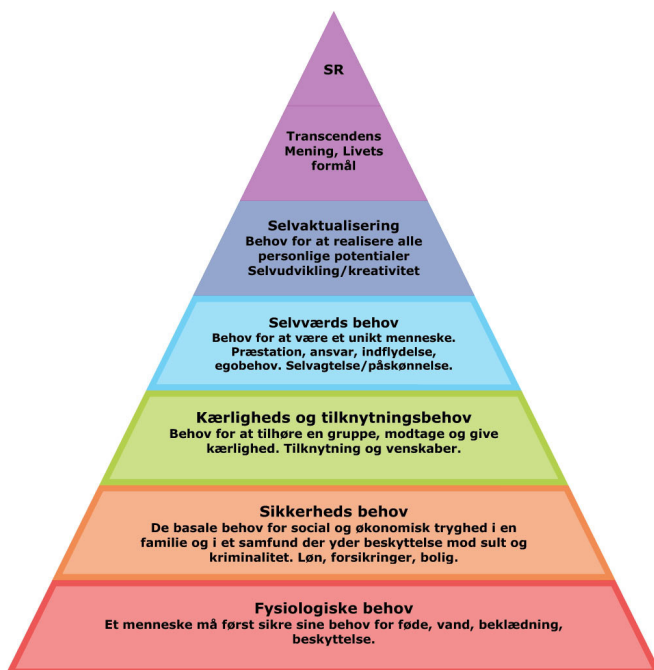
SR

Transcendens
Mening, Livets formål

Selvaktualisering
Behov for at realisere alle personlige potentialer
Selvudvikling/kreativitet

Selvværds behov
Behov for at være et unikt menneske.
Præstation, ansvar, indflydelse, egobehov. Selvagtelse/påskønnelse.

Kærligheds og tilknytningsbehov
Behov for at tilhøre en gruppe, modtage og give kærlighed. Tilknytning og venskaber.

Sikkerheds behov
De basale behov for social og økonomisk tryghed i en familie og i et samfund der yder beskyttelse mod sult og kriminalitet. Løn, forsikringer, bolig.

Fysiologiske behov
Et menneske må først sikre sine behov for føde, vand, beklædning, beskyttelse.